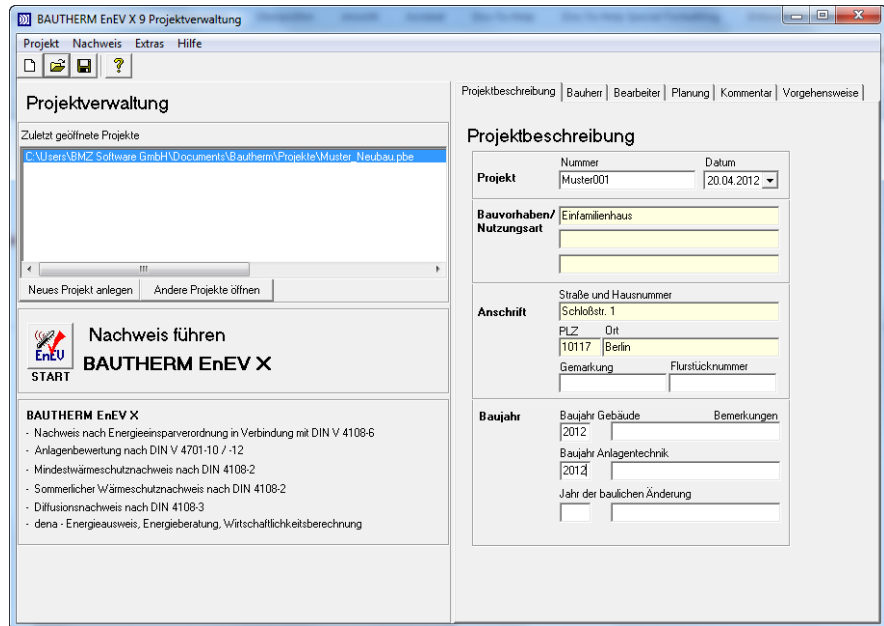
BAUTHERM EnEV X 9 Projektverwaltung

Projekt Nachweis Extras Hilfe

Projektverwaltung

Zuletzt geöffnete Projekte

C:\Users\BMZ Software GmbH\Documents\Bautherm\Projekte\Muster_Neubau.pbe

Neues Projekt anlegen | Andere Projekte öffnen

EnEV
START

Nachweis führen
BAUTHERM EnEV X

BAUTHERM EnEV X
- Nachweis nach Energieeinsparverordnung in Verbindung mit DIN V 4108-6
- Anlagenbewertung nach DIN V 4701-10 / -12
- Mindestwärmeschutznachweis nach DIN 4108-2
- Sommerlicher Wärmeschutznachweis nach DIN 4108-2
- Diffusionsnachweis nach DIN 4108-3
- dena - Energieausweis, Energieberatung, Wirtschaftlichkeitsberechnung

Projektbeschreibung | Bauherr | Bearbeiter | Planung | Kommentar | Vorgehensweise

Projektbeschreibung

Projekt
Nummer
Muster001
Datum
20.04.2012

Bauvorhaben/ Nutzungsart
Einfamilienhaus

Anschrift
Straße und Hausnummer
Schloßstr. 1
PLZ
10117
Ort
Berlin
Gemarkung
Flurstücknummer

Baujahr
Baujahr Gebäude
2012
Bemerkungen
Baujahr Anlagentechnik
2012
Jahr der baulichen Änderung